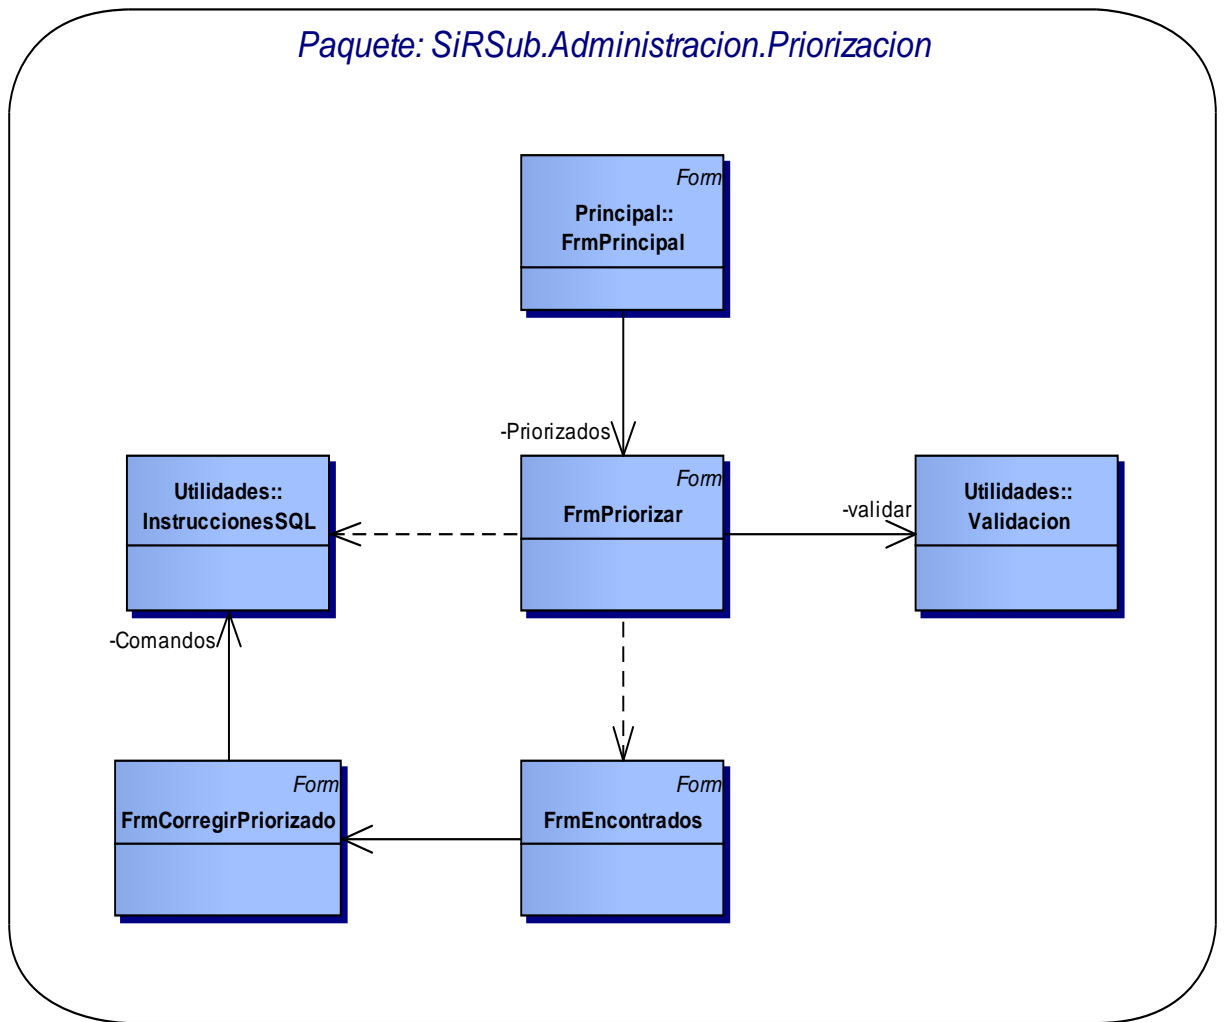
Paquete: SiRSub.Administracion.Priorizacion

Form
Principal::
FrmPrincipal

-Priorizados

Utilidades::
InstruccionesSQL

Form
FrmPriorizar

-validar

Utilidades::
Validacion

-Comandos

Form
FrmCorregirPriorizado

Form
FrmEncontrados